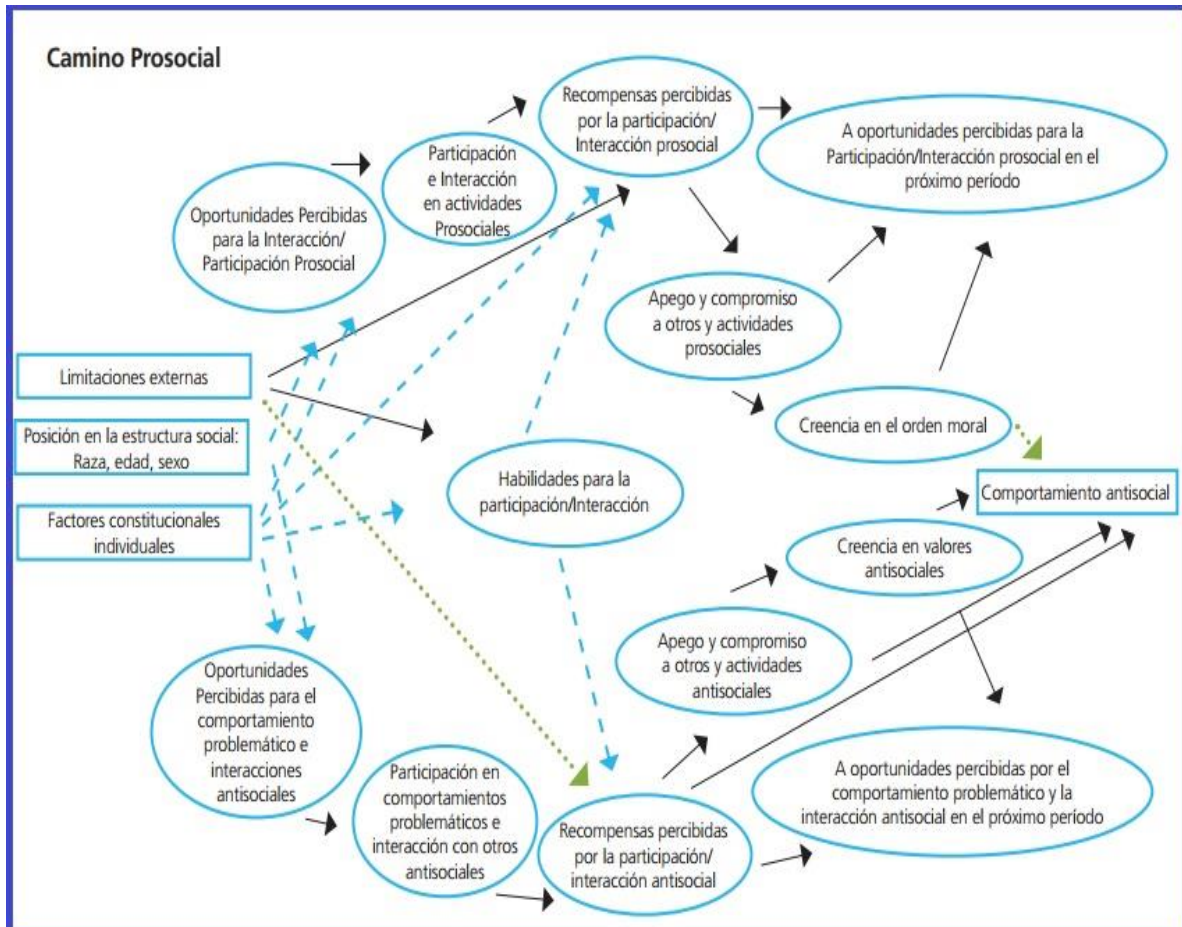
Camino Prosocial

Oportunidades Percibidas para la Interacción/ Participación Prosocial

Participación e Interacción en actividades Prosociales

Recompensas percibidas por la participación/ Interacción prosocial

A oportunidades percibidas para la Participación/Interacción prosocial en el próximo período

Apego y compromiso a otros y actividades prosociales

Creencia en el orden moral

Limitaciones externas

Posición en la estructura social: Raza, edad, sexo

Factores constitucionales individuales

Habilidades para la participación/Interacción

Comportamiento antisocial

Creencia en valores antisociales

Apego y compromiso a otros y actividades antisociales

Oportunidades Percibidas para el comportamiento problemático e interacciones antisociales

Participación en comportamientos problemáticos e interacción con otros antisociales

Recompensas percibidas por la participación/ interacción antisocial

A oportunidades percibidas por el comportamiento problemático y la interacción antisocial en el próximo período